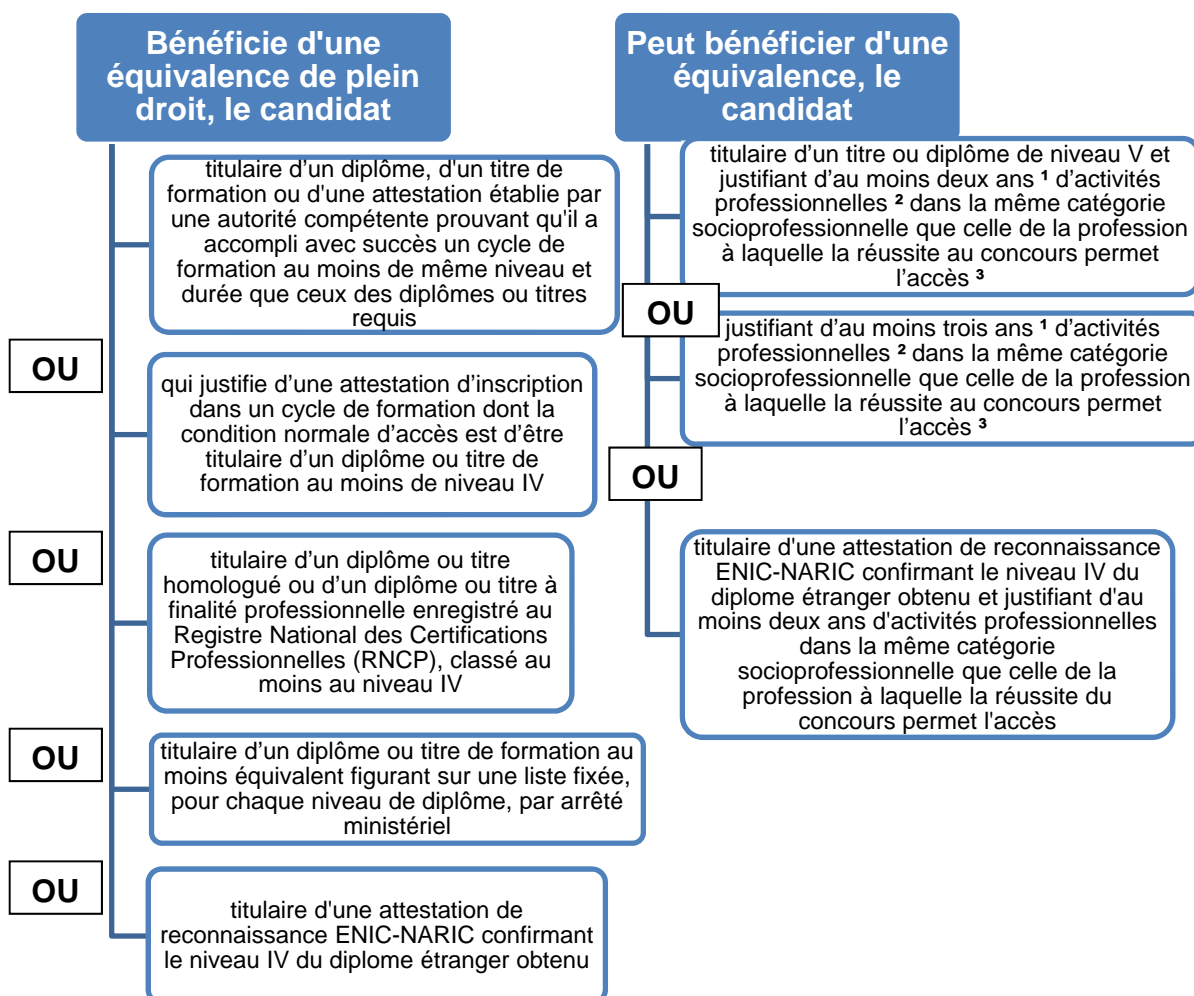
Bénéficie d'une équivalence de plein droit, le candidat

titulaire d'un diplôme, d'un titre de formation ou d'une attestation établie par une autorité compétente prouvant qu'il a accompli avec succès un cycle de formation au moins de même niveau et durée que ceux des diplômes ou titres requis

OU

qui justifie d'une attestation d'inscription dans un cycle de formation dont la condition normale d'accès est d'être titulaire d'un diplôme ou titre de formation au moins de niveau IV

OU

titulaire d'un diplôme ou titre homologué ou d'un diplôme ou titre à finalité professionnelle enregistré au Registre National des Certifications Professionnelles (RNCP), classé au moins au niveau IV

OU

titulaire d'un diplôme ou titre de formation au moins équivalent figurant sur une liste fixée, pour chaque niveau de diplôme, par arrêté ministériel

OU

titulaire d'une attestation de reconnaissance ENIC-NARIC confirmant le niveau IV du diplome étranger obtenu

Peut bénéficier d'une équivalence, le candidat

titulaire d'un titre ou diplôme de niveau V et justifiant d'au moins deux ans $^1$ d'activités professionnelles $^2$ dans la même catégorie socioprofessionnelle que celle de la profession à laquelle la réussite au concours permet l'accès $^3$

OU

justifiant d'au moins trois ans $^1$ d'activités professionnelles $^2$ dans la même catégorie socioprofessionnelle que celle de la profession à laquelle la réussite au concours permet l'accès $^3$

OU

titulaire d'une attestation de reconnaissance ENIC-NARIC confirmant le niveau IV du diplome étranger obtenu et justifiant d'au moins deux ans d'activités professionnelles dans la même catégorie socioprofessionnelle que celle de la profession à laquelle la réussite du concours permet l'accès